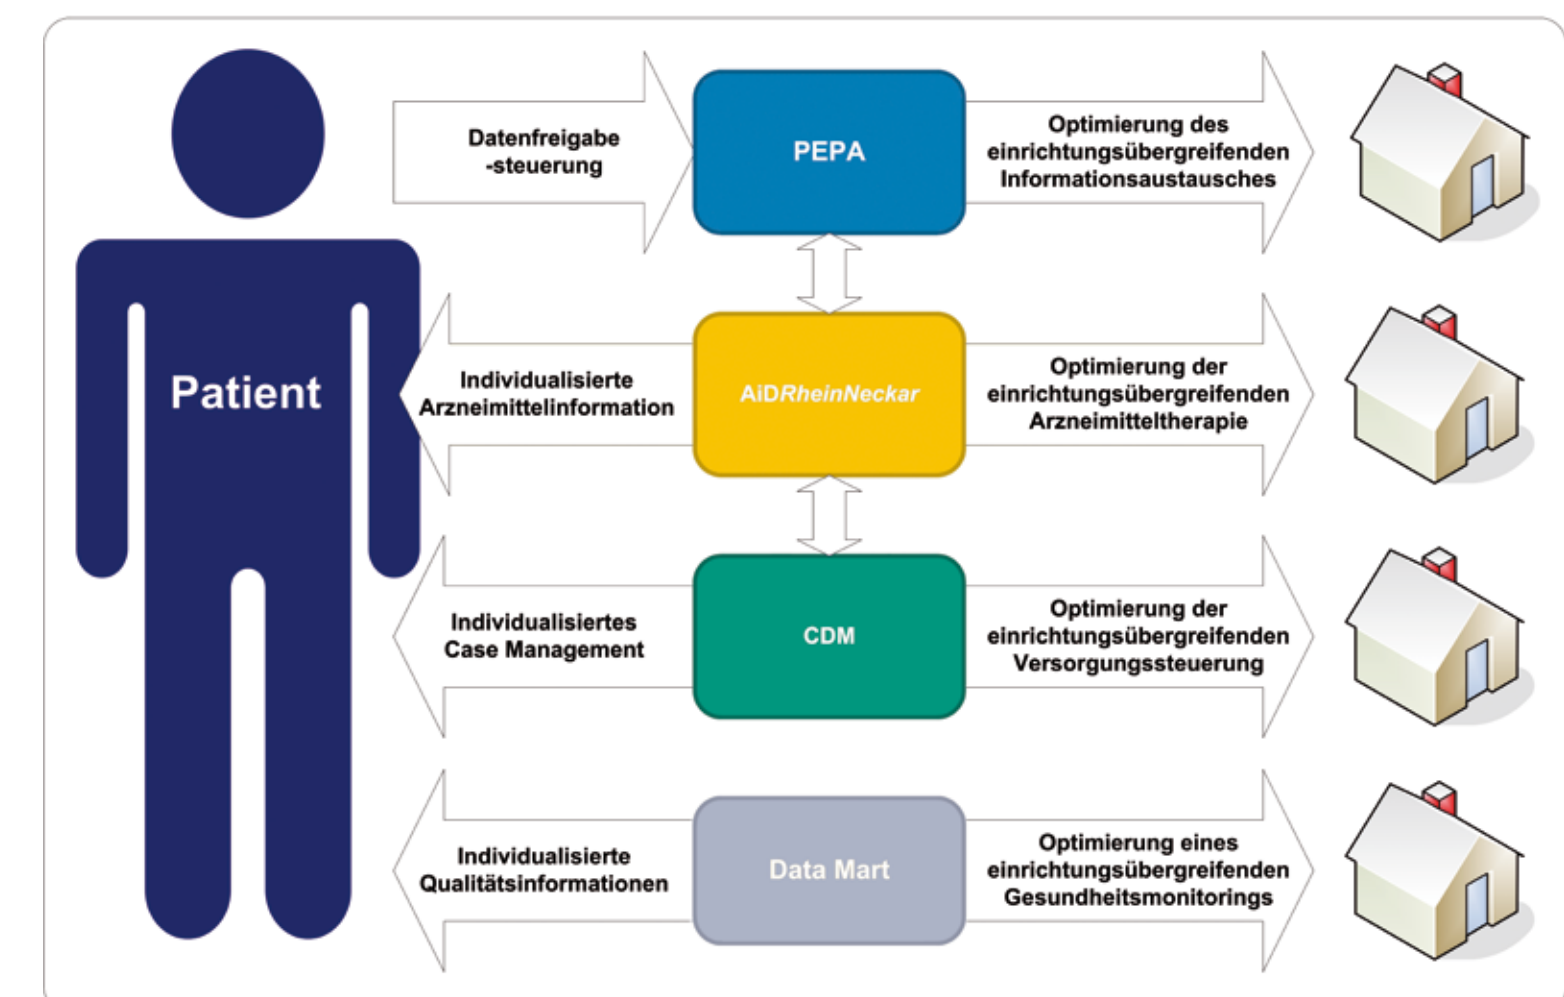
Patient

Datenfreigabe -steuerung

PEPA

Optimierung des einrichtungsübergreifenden Informationsaustausches

Individualisierte Arzneimittelinformation

AiDRheinNeckar

Optimierung der einrichtungsübergreifenden Arzneimitteltherapie

Individualisiertes Case Management

CDM

Optimierung der einrichtungsübergreifenden Versorgungssteuerung

Individualisierte Qualitätsinformationen

Data Mart

Optimierung eines einrichtungsübergreifenden Gesundheitsmonitorings